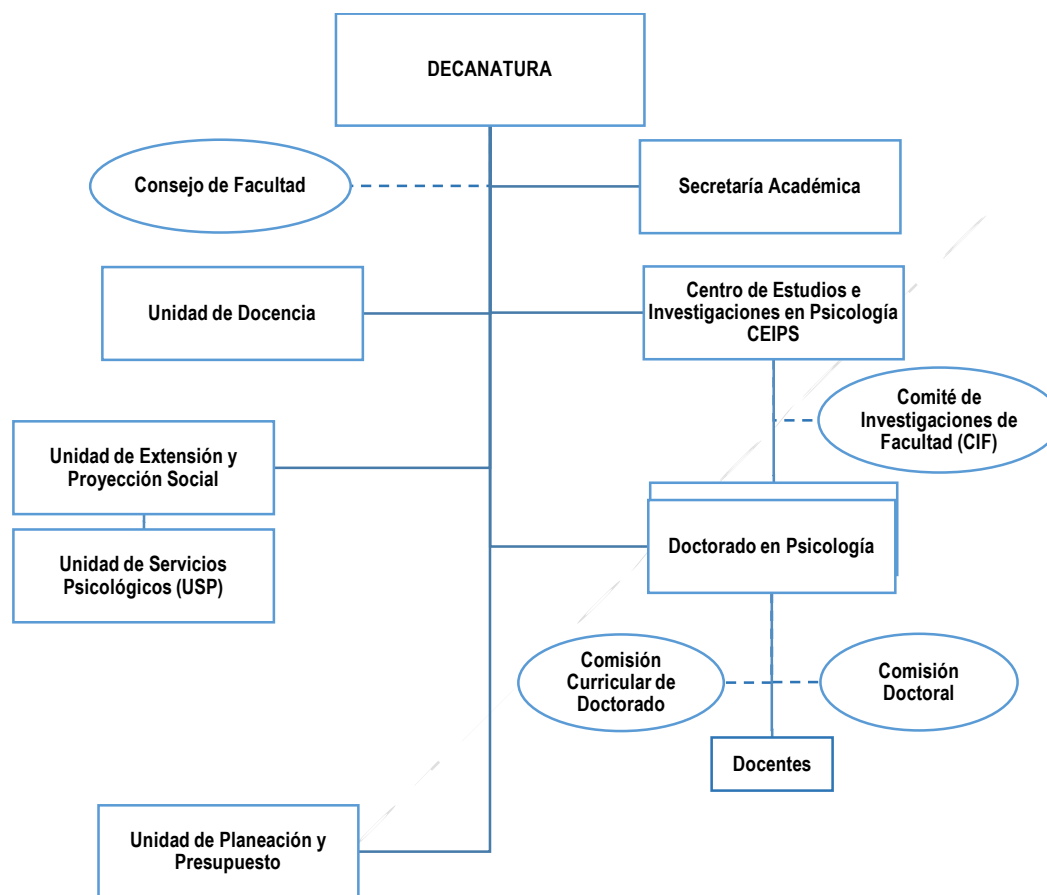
DECANATURA

Consejo de Facultad

Secretaría Académica

Unidad de Docencia

Centro de Estudios e Investigaciones en Psicología CEIPS

Comité de Investigaciones de Facultad (CIF)

Unidad de Extensión y Proyección Social

Unidad de Servicios Psicológicos (USP)

Doctorado en Psicología

Comisión Curricular de Doctorado

Comisión Doctoral

Docentes

Unidad de Planeación y Presupuesto